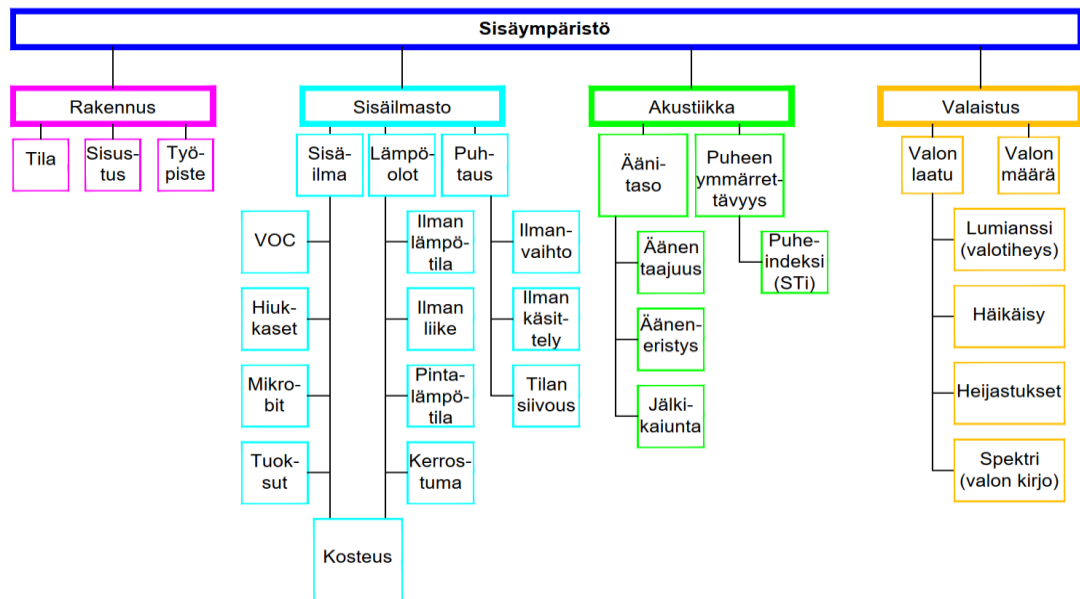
Sisäympäristö

Rakennus

Tila

Sisustus

Työpiste

Sisäilmasto

Sisäilma

Lämpöolot

Puhtaus

VOC

Hiukkaset

Mikrobit

Tuoksut

Ilman lämpötila

Ilman liike

Pintalämpötila

Kerrostuma

Ilmanvaihto

Ilman käsittely

Tilan siivous

Kosteus

Akustiikka

Äänitaso

Puheen ymmärrettävyys

Äänen taajuus

Äänen eristys

Jälkikaiunta

Puheindeksi (STi)

Valaistus

Valon laatu

Valon määrä

Lumianssi (valotiheys)

Häikäisy

Heijastukset

Spektri (valon kirjo)